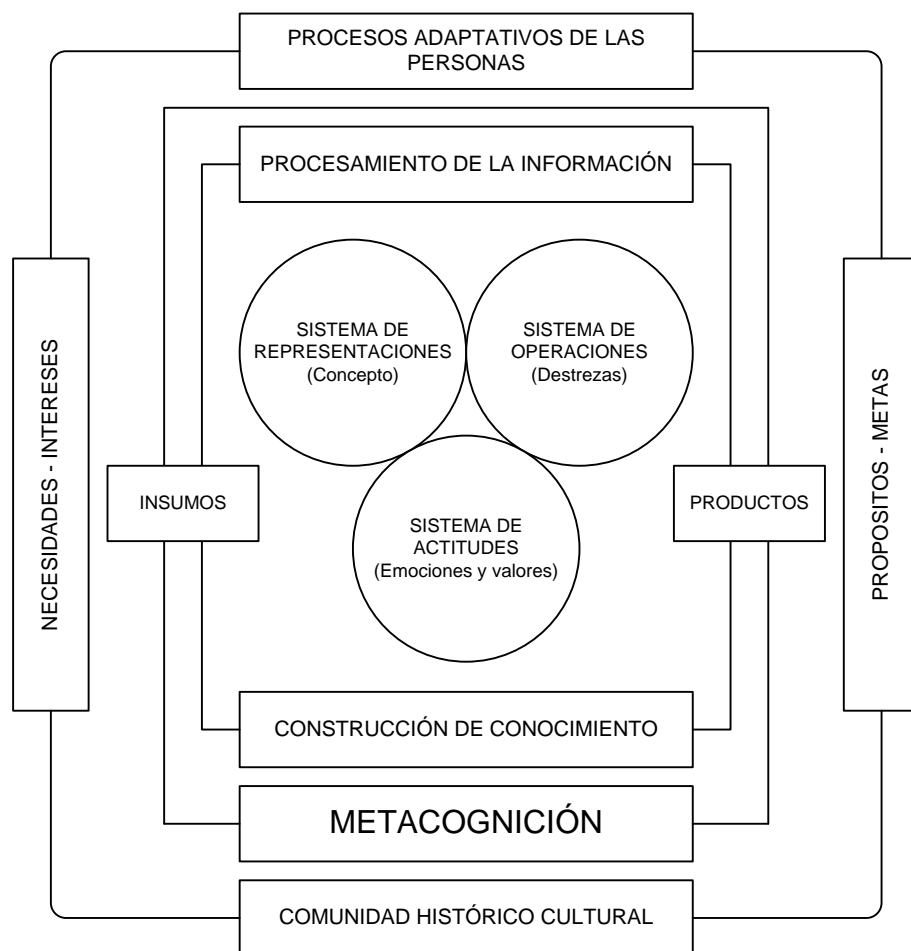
PROCESOS ADAPTATIVOS DE LAS PERSONAS

PROCESAMIENTO DE LA INFORMACIÓN

NECESIDADES - INTERESES

SISTEMA DE REPRESENTACIONES (Concepto)

SISTEMA DE OPERACIONES (Destrezas)

PROPOSITOS - METAS

INSUMOS

SISTEMA DE ACTITUDES (Emociones y valores)

PRODUCTOS

CONSTRUCCIÓN DE CONOCIMIENTO

METACOGNICIÓN

COMUNIDAD HISTÓRICO CULTURAL